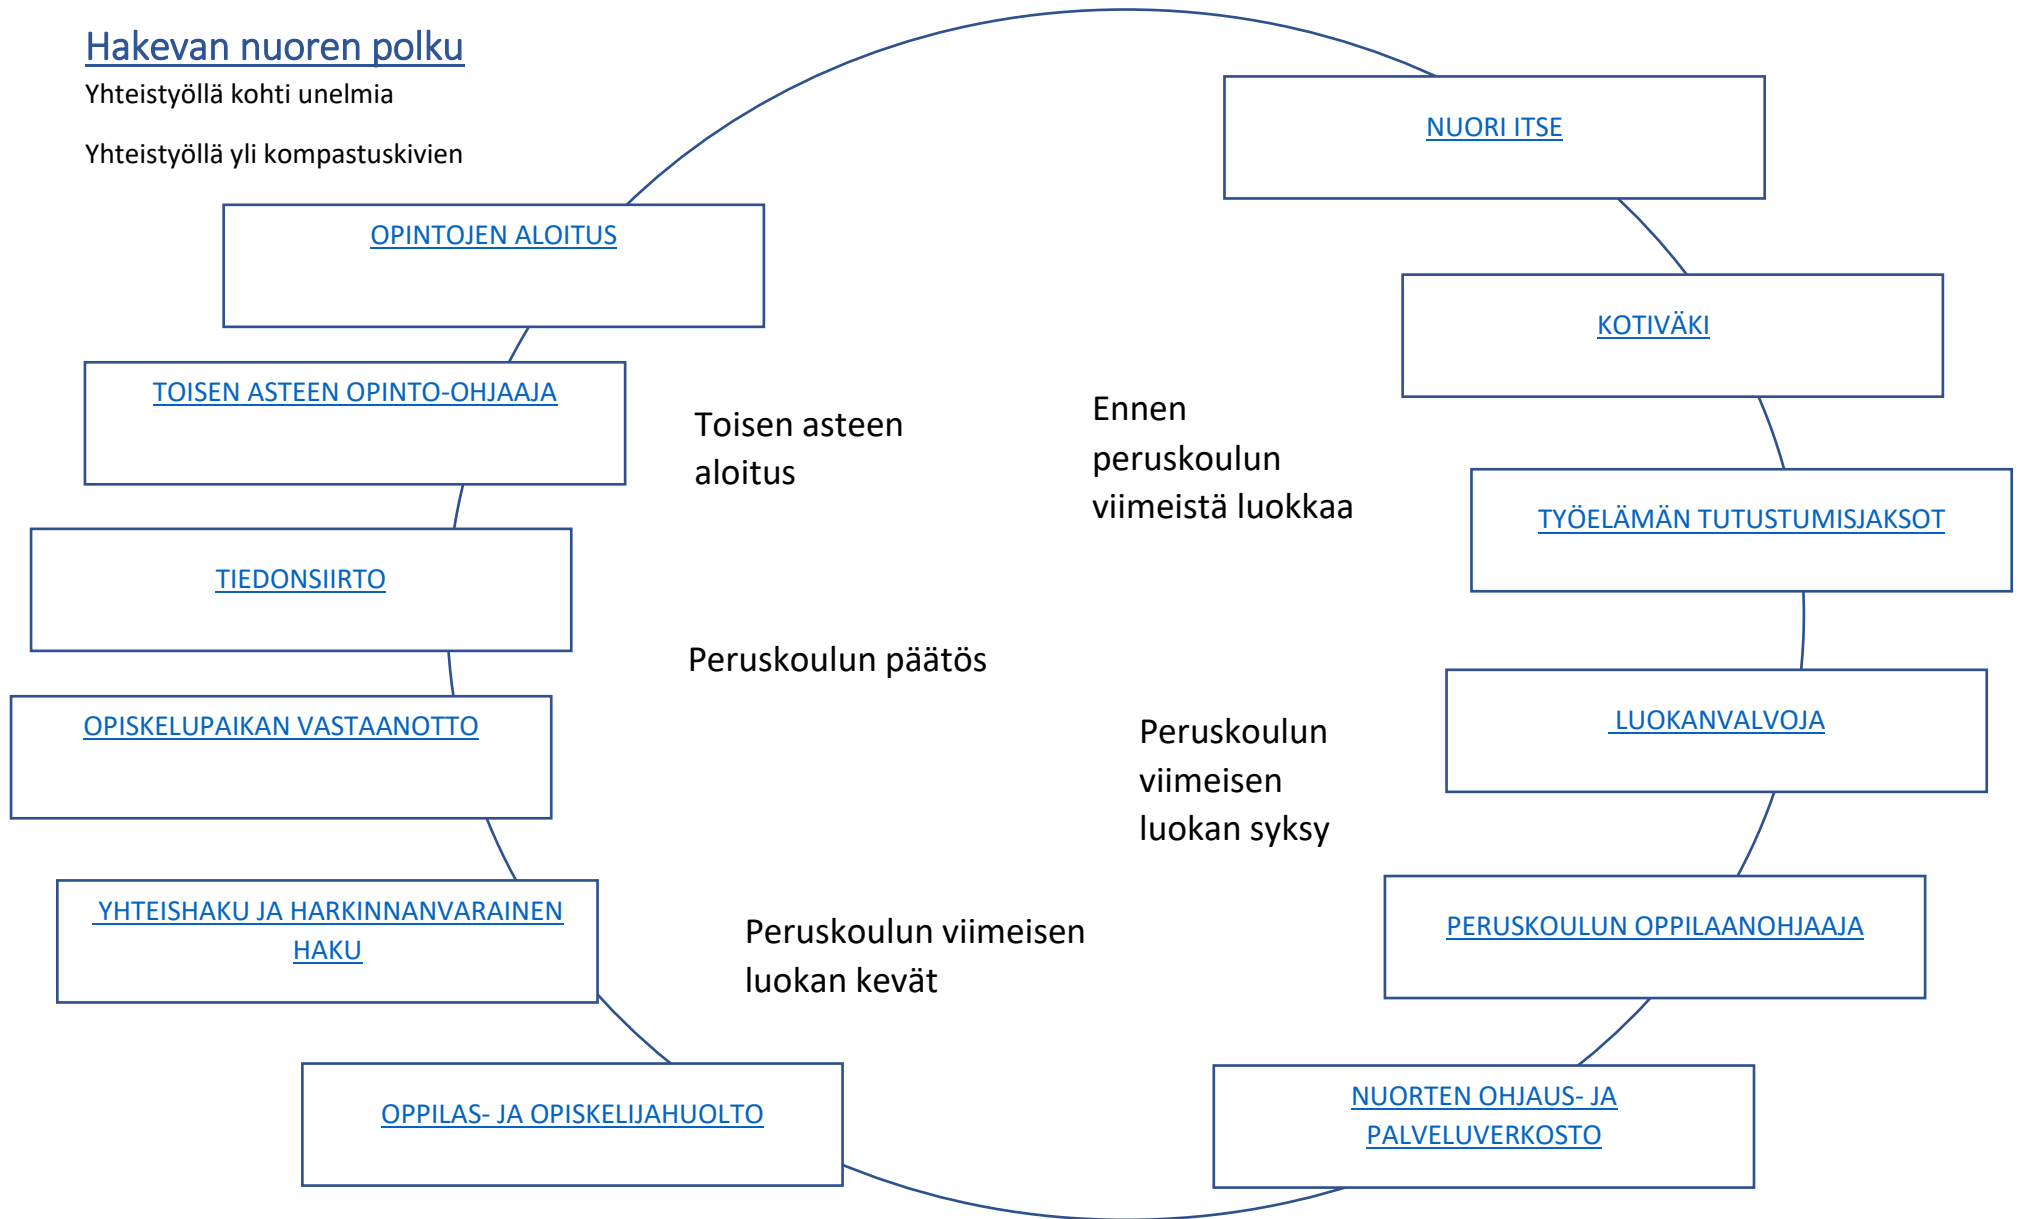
Hakevan nuoren polku

Yhteistyöllä kohti unelmia

Yhteistyöllä yli kompastuskivien

NUORI ITSE

OPINTOJEN ALOITUS

KOTIVÄKI

TOISEN ASTEEN OPINTO-OHJAAJA

Toisen asteen aloitus

Ennen peruskoulun viimeistä luokkaa

TYÖELÄMÄN TUTUSTUMISJAKSOT

TIEDONSIIRTO

Peruskoulun päätös

LUOKANVALVOJA

OPISKELUPAIKAN VASTAANOTTO

Peruskoulun viimeisen luokan syksy

YHTEISHAKU JA HARKINNANVARAINEN HAKU

PERUSKOULUN OPPILAANOHJAAJA

Peruskoulun viimeisen luokan kevät

OPPILAS- JA OPISKELIJAHUOLTO

NUORTEN OHJAUS- JA PALVELUVERKOSTO